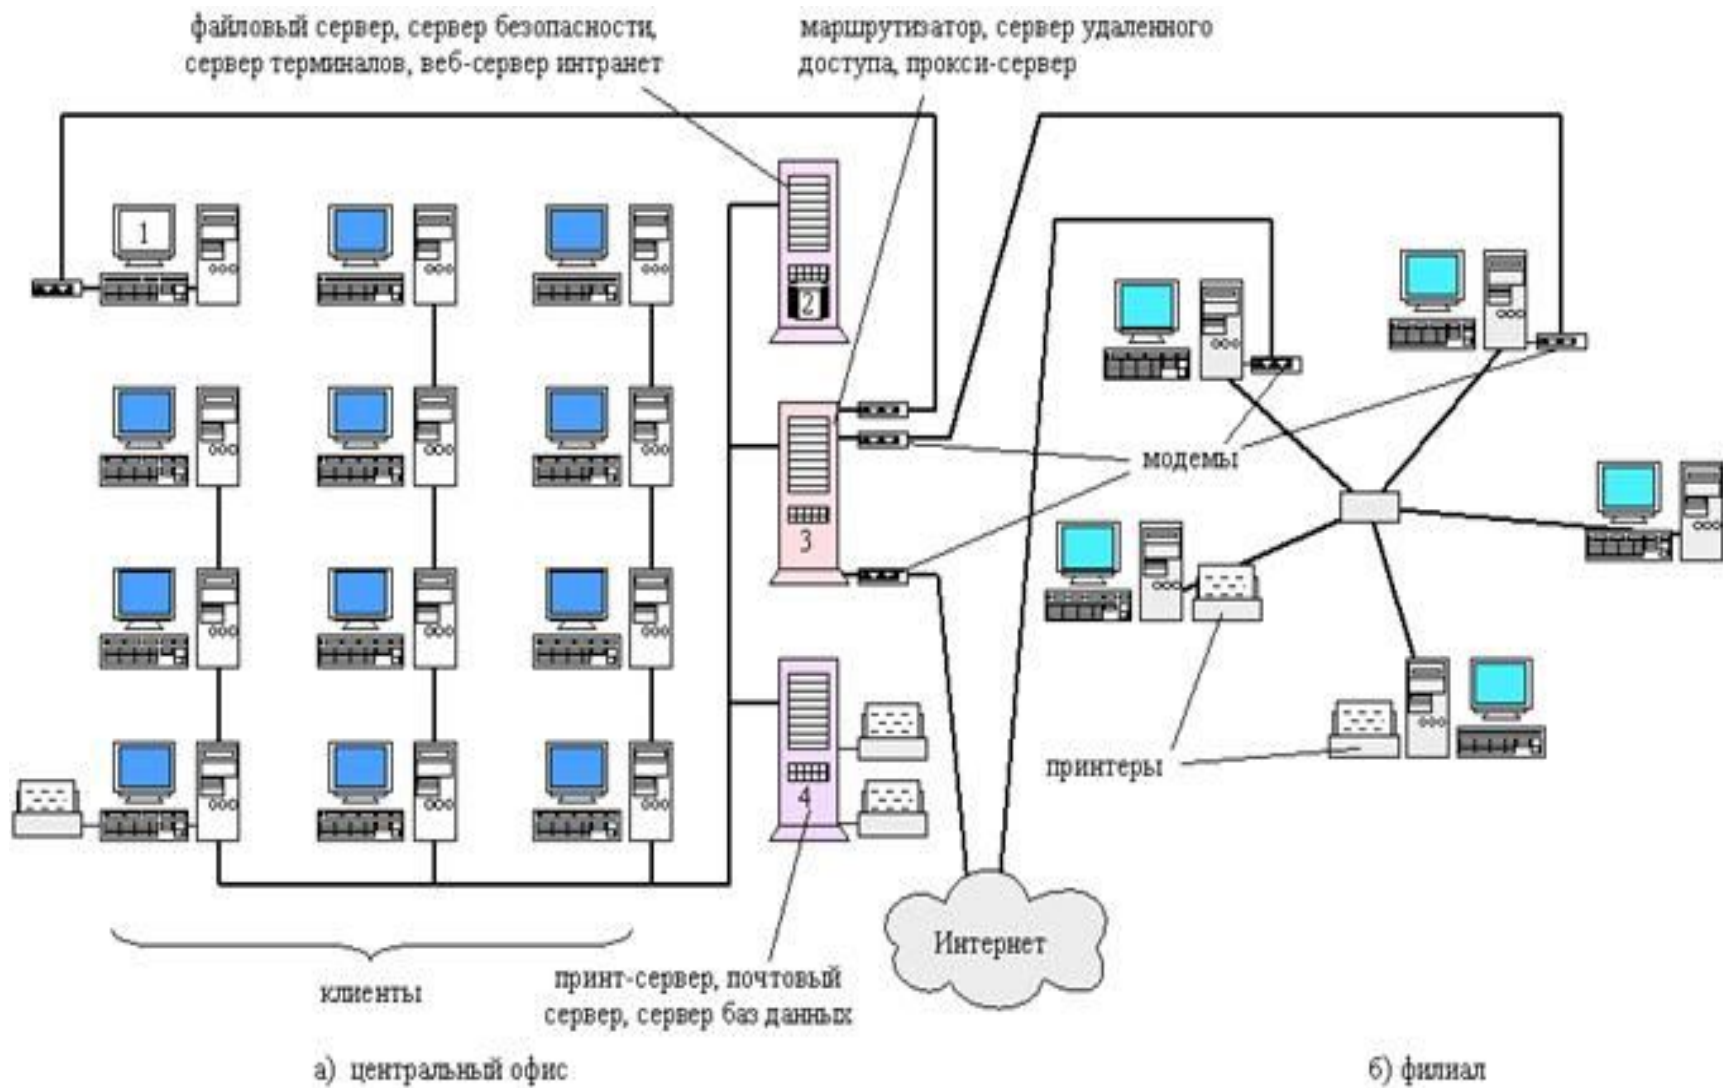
файловый сервер, сервер безопасности, сервер терминалов, веб-сервер интранет

маршрутизатор, сервер удаленного доступа, прокси-сервер

1

2

3

4

модемы

принтеры

Интернет

клиенты

принт-сервер, почтовый сервер, сервер баз данных

а) центральный офис

б) филиал